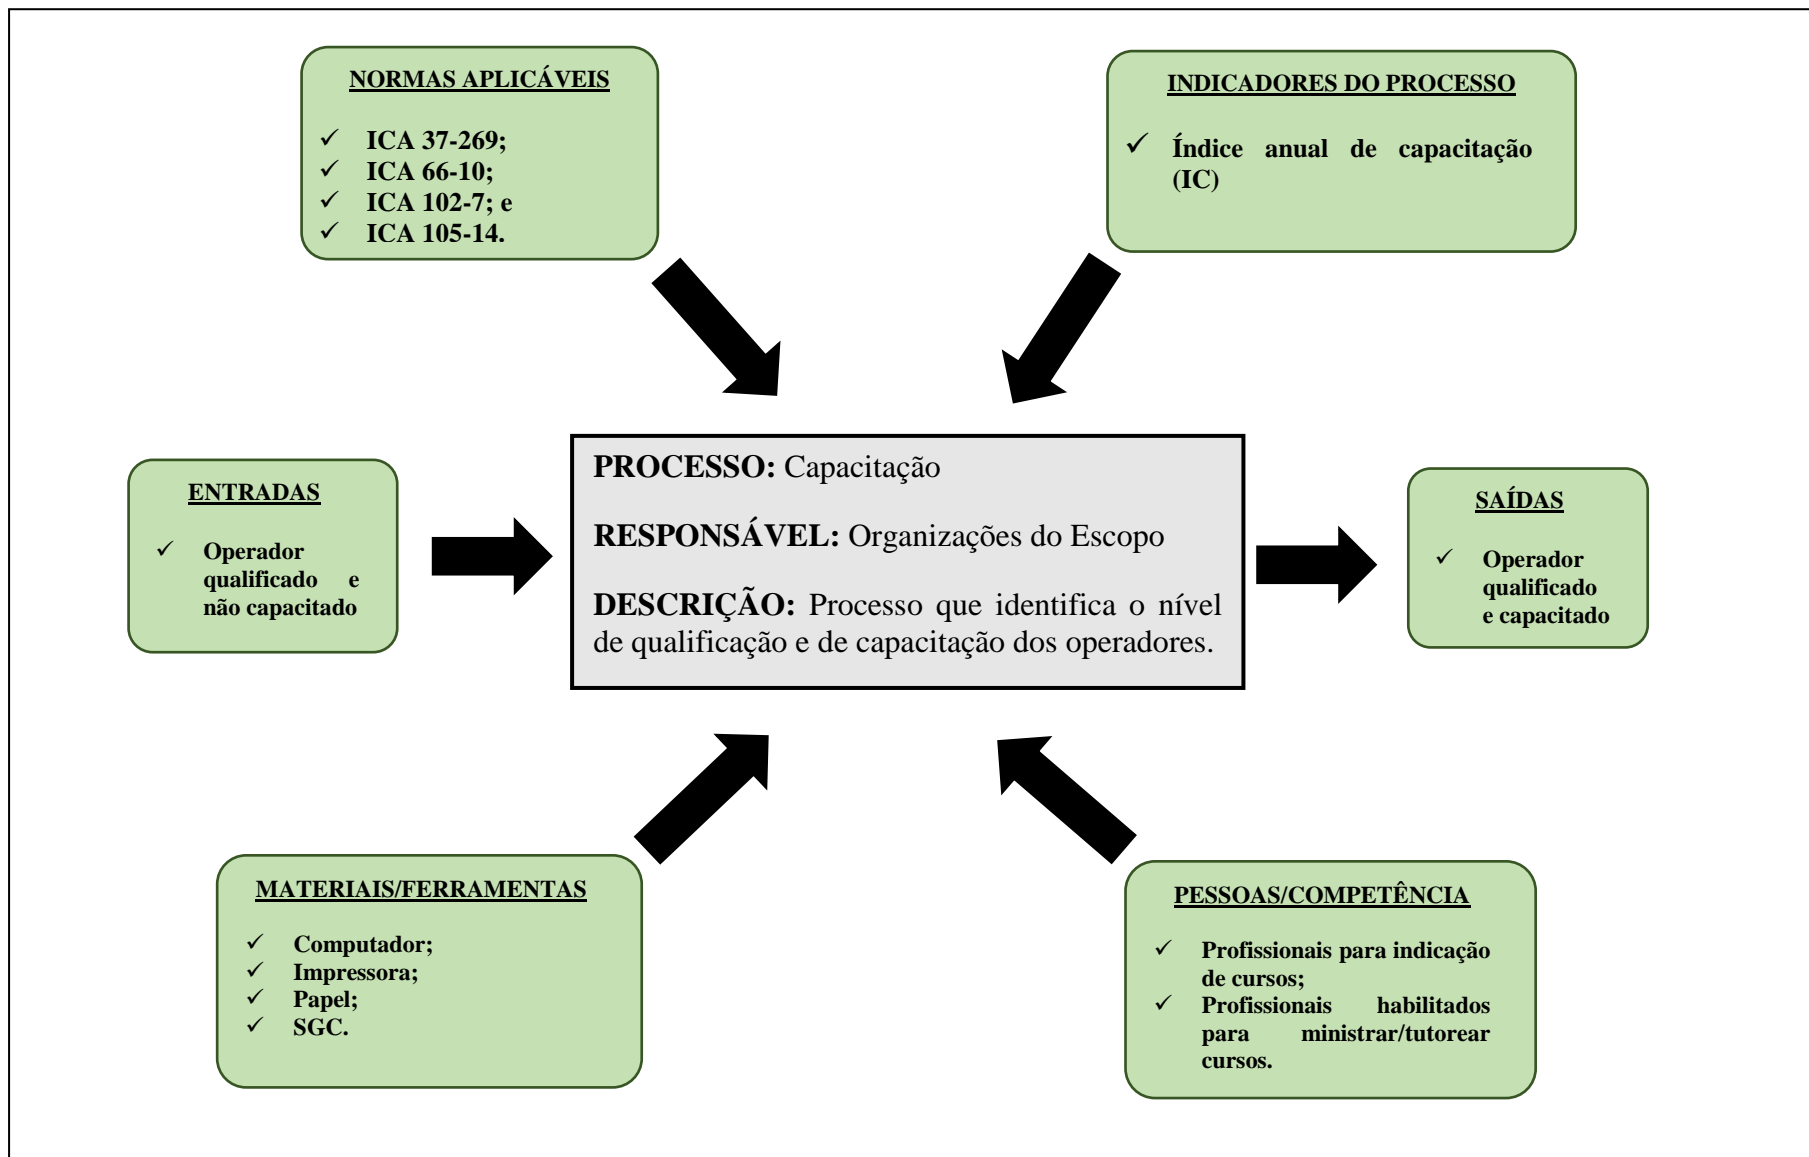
NORMAS APLICÁVEIS

✓ ICA 37-269;
✓ ICA 66-10;
✓ ICA 102-7; e
✓ ICA 105-14.

INDICADORES DO PROCESSO

✓ Índice anual de capacitação (IC)

ENTRADAS

✓ Operador qualificado e não capacitado

PROCESSO: Capacitação

RESPONSÁVEL: Organizações do Escopo

DESCRIÇÃO: Processo que identifica o nível de qualificação e de capacitação dos operadores.

SAÍDAS

✓ Operador qualificado e capacitado

MATERIAIS/FERRAMENTAS

✓ Computador;
✓ Impressora;
✓ Papel;
✓ SGC.

PESSOAS/COMPETÊNCIA

✓ Profissionais para indicação de cursos;
✓ Profissionais habilitados para ministrar/tutorear cursos.